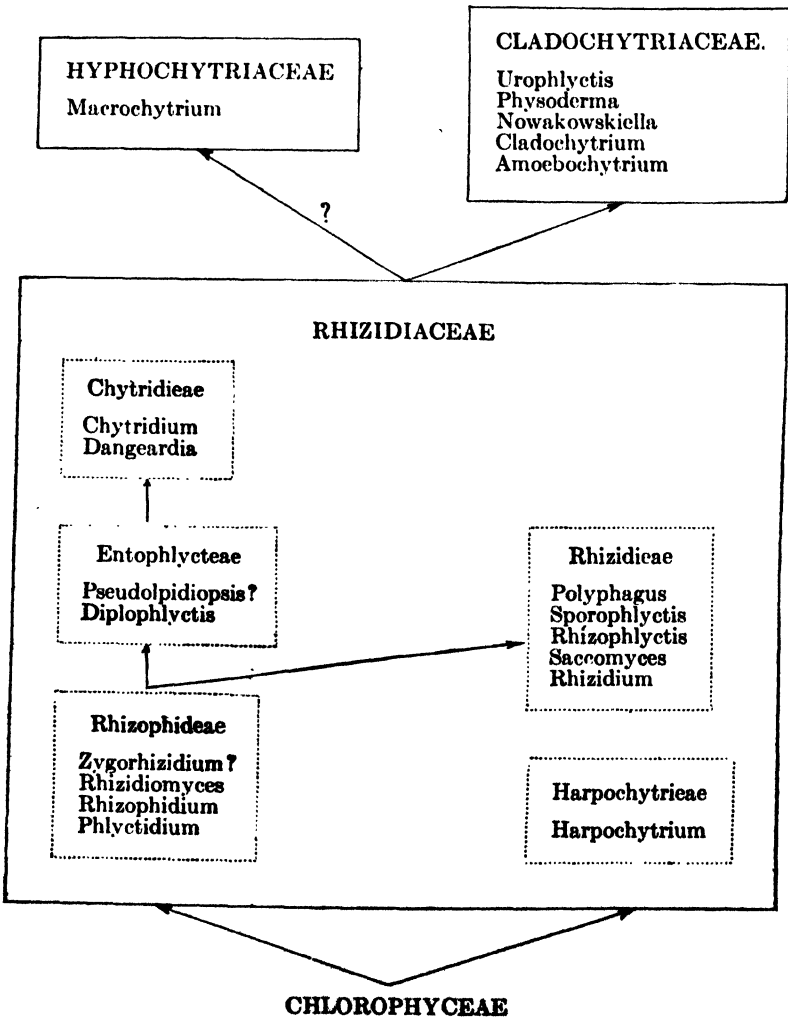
HYPHOCHYTRIACEAE

Macrochytrium

CLADOCHYTRIACEAE.

Urophlyctis
Physoderma
Nowakowskiella
Cladochytrium
Amoebochytrium

?

RHIZIDIACEAE

Chytridieae

Chytridium
Dangeardia

Entophlycteae

Pseudolpidiopsis?
Diplophlyctis

Rhizidieae

Polyphagus
Sporophlyctis
Rhizophlyctis
Saccomyces
Rhizidium

Rhizophideae

Zygorhizidium?
Rhizidiomyces
Rhizophidium
Phlyctidium

Harpochytrieae

Harpochytrium

CHLOROPHYCEAE